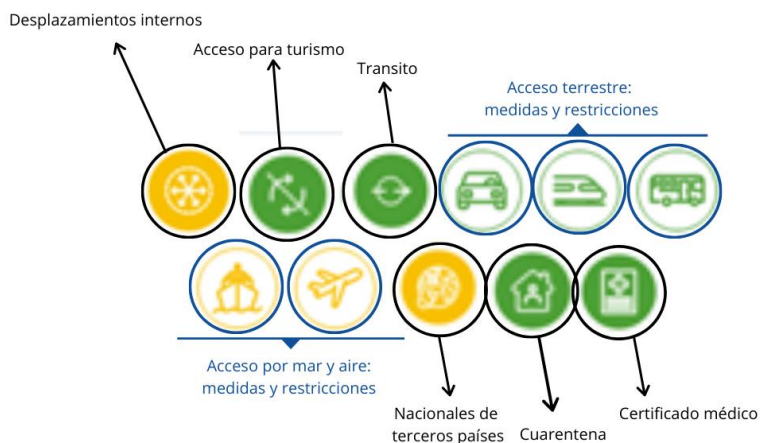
Desplazamientos internos

Acceso para turismo

Transito

Acceso terrestre: medidas y restricciones

Acceso por mar y aire: medidas y restricciones

Nacionales de terceros países

Cuarentena

Certificado médico